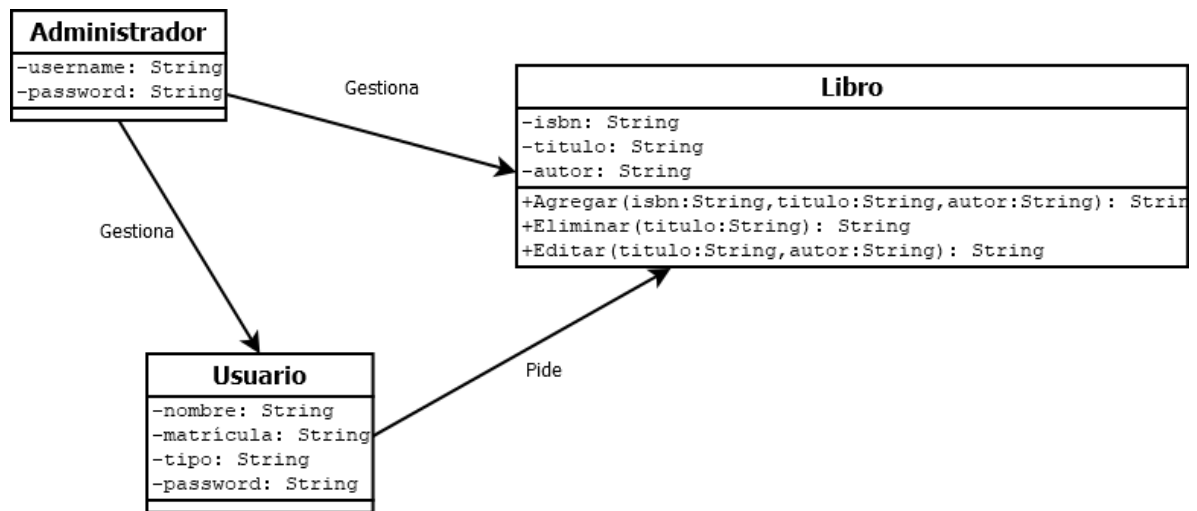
Administrador
-username: String
-password: String

Gestiona

Libro
-isbn: String
-titulo: String
-autor: String
+Agregar(isbn:String,titulo:String,autor:String): Strin
+Eliminar(titulo:String): String
+Editar(titulo:String,autor:String): String

Gestiona

Pide

Usuario
-nombre: String
-matrícula: String
-tipo: String
-password: String